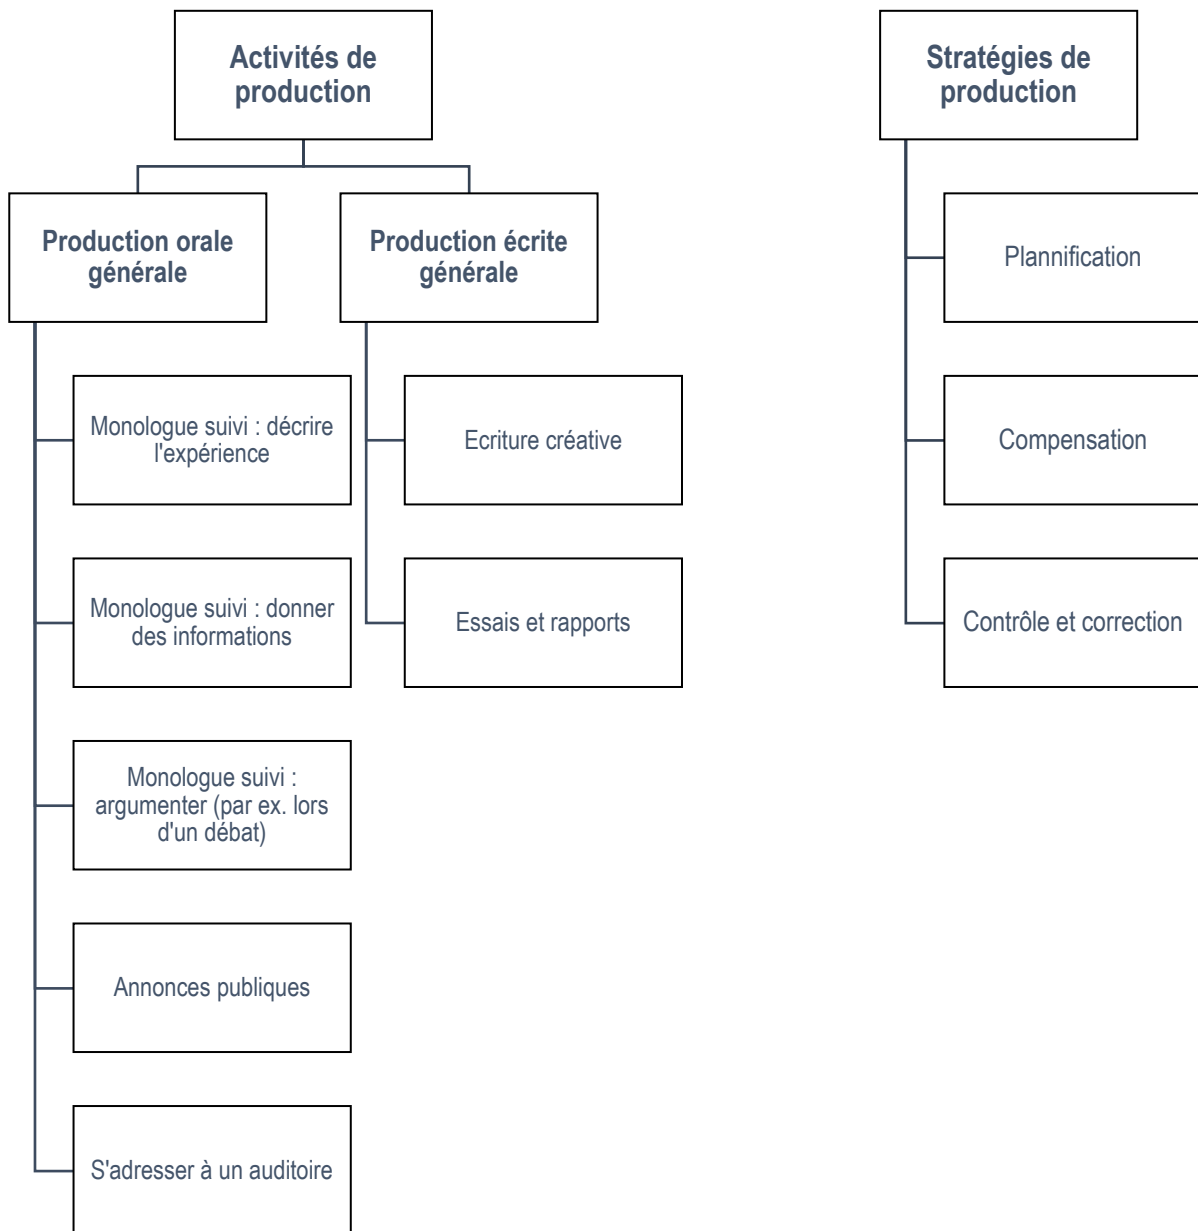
Activités de production

Production orale générale

Monologue suivi : décrire l'expérience

Monologue suivi : donner des informations

Monologue suivi : argumenter (par ex. lors d'un débat)

Annonces publiques

S'adresser à un auditoire

Production écrite générale

Ecriture créative

Essais et rapports

Stratégies de production

Plannification

Compensation

Contrôle et correction